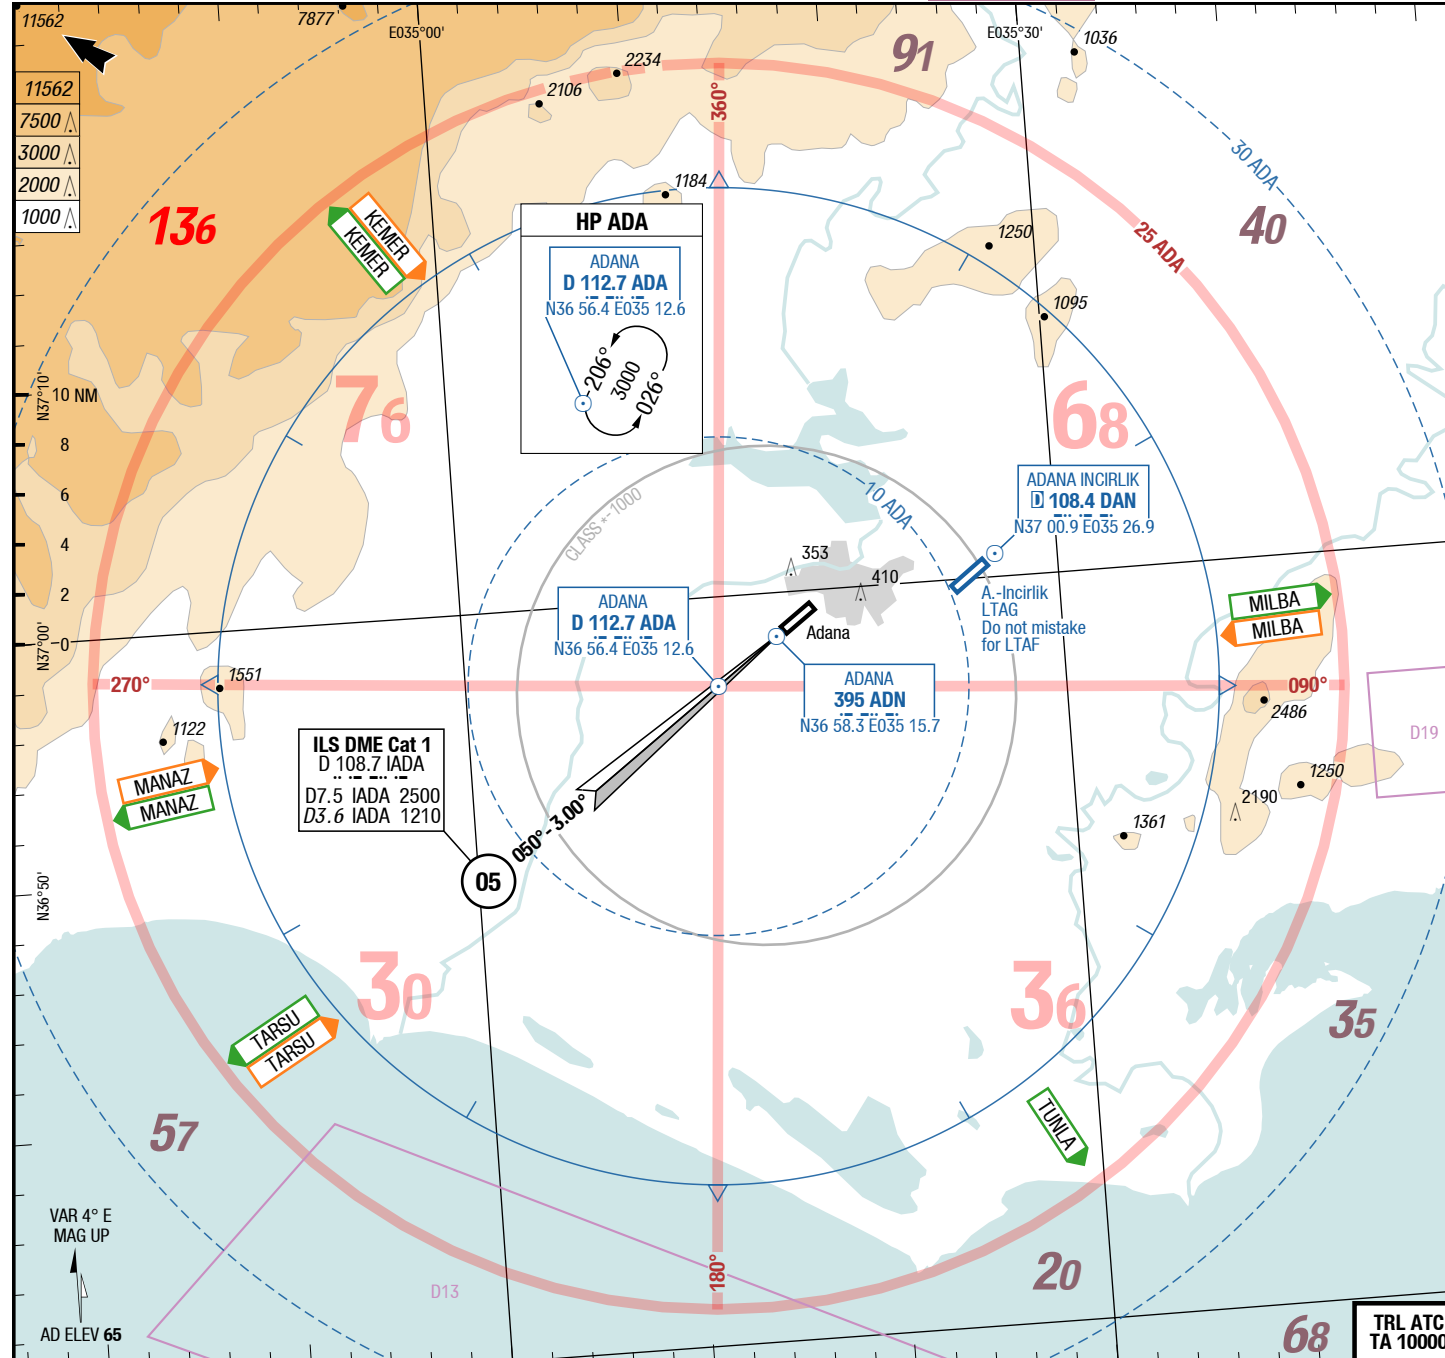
11562
7877
E035°00'
E035°30'
1036
2234
2106
91
360°
11562
7500
3000
2000
1000
136
KEMER
KEMER
1184
HP ADA
ADANA
D 112.7 ADA
N36 56.4 E035 12.6
206°
3000
026°
1250
30 ADA
40
25 ADA
1095
N37°10'
10 NM
8
6
4
2
0
N37°00'
76
68
10 ADA
CLASS *-1000
ADANA INCIRLIK
D 108.4 DAN
N37 00.9 E035 26.9
353
410
A.-Incirlik
LTAG
Do not mistake
for LTAF
Adana
ADANA
D 112.7 ADA
N36 56.4 E035 12.6
MILBA
MILBA
270°
1551
ADANA
395 ADN
N36 58.3 E035 15.7
090°
2486
D19
1122
ILS DME Cat 1
D 108.7 IADA
D7.5 IADA 2500
D3.6 IADA 1210
MANAZ
MANAZ
050° - 3.00°
05
1250
2190
1361
N36°50'
30
36
35
TARSU
TARSU
TUNLA
57
VAR 4° E
MAG UP
D13
180°
20
AD ELEV 65
68
TRL ATC
TA 10000